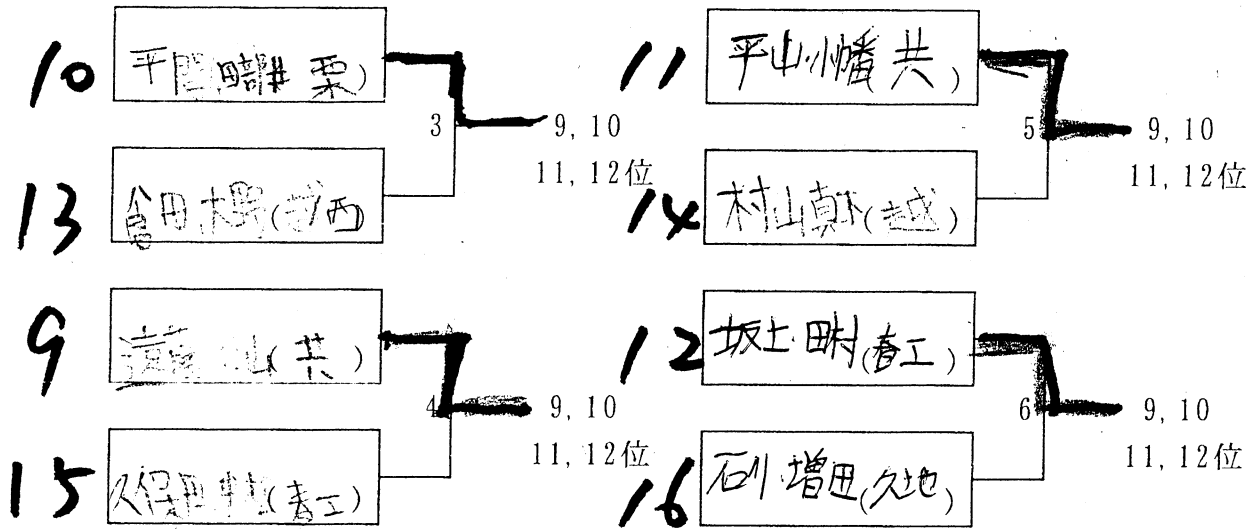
10 平間・嘲井(栗)
3
9, 10
11, 12位
13 倉田・木野(甘西)

11 平山・小幡(共)
5
9, 10
11, 12位
14 村山・東(越)

9 遠藤・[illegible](共)
4
9, 10
11, 12位
15 久保田・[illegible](春工)

12 坂上・田村(春工)
6
9, 10
11, 12位
16 石川・増田(久地)